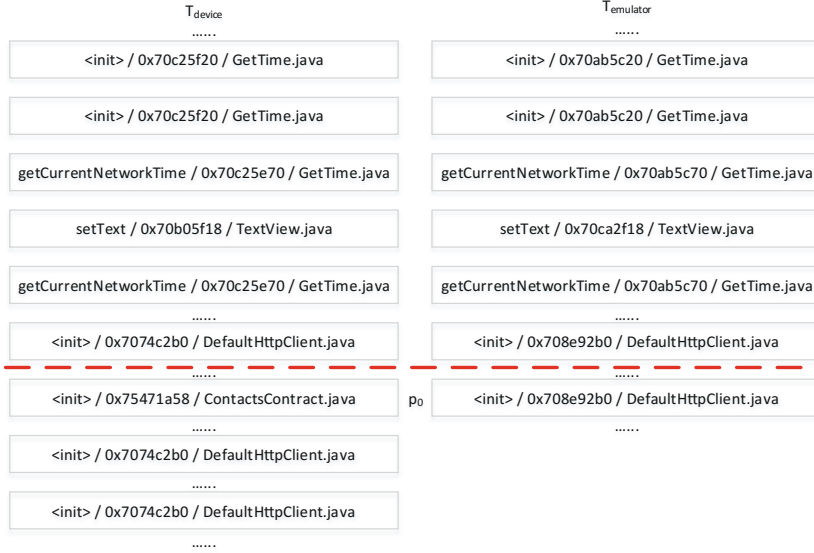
$T_{device}$

$T_{emulator}$

…….

<init> / 0x70c25f20 / GetTime.java

<init> / 0x70ab5c20 / GetTime.java

<init> / 0x70c25f20 / GetTime.java

<init> / 0x70ab5c20 / GetTime.java

getCurrentNetworkTime / 0x70c25e70 / GetTime.java

getCurrentNetworkTime / 0x70ab5c70 / GetTime.java

setText / 0x70b05f18 / TextView.java

setText / 0x70ca2f18 / TextView.java

getCurrentNetworkTime / 0x70c25e70 / GetTime.java

getCurrentNetworkTime / 0x70ab5c70 / GetTime.java

…….

<init> / 0x7074c2b0 / DefaultHttpClient.java

<init> / 0x708e92b0 / DefaultHttpClient.java

…….

…….

<init> / 0x75471a58 / ContactsContract.java

$p_0$

<init> / 0x708e92b0 / DefaultHttpClient.java

…….

…….

<init> / 0x7074c2b0 / DefaultHttpClient.java

…….

<init> / 0x7074c2b0 / DefaultHttpClient.java

…….